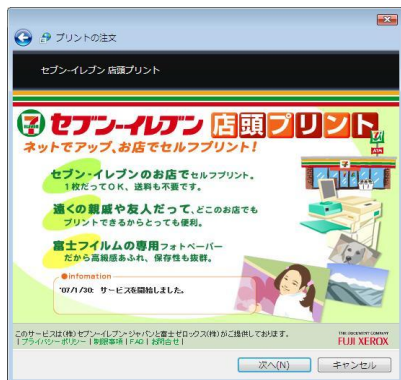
プリントの注文

セブン-イレブン 店頭プリント

7 セブン-イレブン 店頭プリント

ネットでアップ、お店でセルフプリント!

セブン-イレブンのお店でセルフプリント。
1枚だってOK、送料も不要です。

遠くの親戚や友人だって、どこのお店でもプリントできるからとっても便利。

富士フイルムの専用フォトペーパー
だから高級感あふれ、保存性も抜群。

●infomation
'07/1/30: サービスを開始しました。

このサービスは(株)セブン-イレブン・ジャパンと富士ゼロックス(株)がご提供しております。
| プライバシーポリシー | 利用事項 | FAQ | お問合せ |

THE DOCUMENT COMPANY
FUJI XEROX

次へ(N)
キャンセル